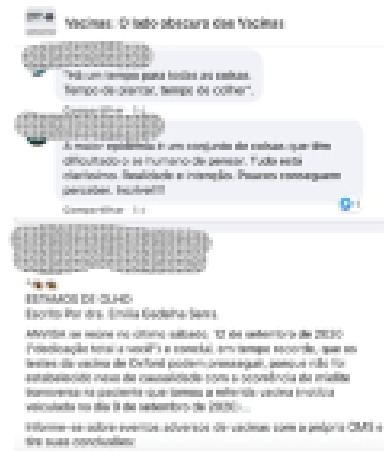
Vacinas: O lado obscuro das Vacinas

"Há um tempo para todas as coisas. Tempo de plantar, tempo de colher".

Compartilhar · 1 a

A maior epidemia é um conjunto de coisas que têm dificultado o ser humano de pensar. Tudo está interligado. Realidade e intenção. Poucos conseguem perceber. Incrível!!!

Compartilhar · 1 a

ESTAMOS DE OLHO
Escrito Por dra. Emilia Godinho Serra.

Afinal se soube no último sábado, 12 de setembro de 2020 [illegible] a notícia, em tempo recorde, que os testes da vacina de Oxford podem prosseguir, porque não foi estabelecido nexo de causalidade com a ocorrência da mielite transversa na paciente que tomou a referida vacina inativa veiculada no dia 8 de setembro de 2020...

Informe-se sobre eventos adversos de vacinas com a própria OMS e tire suas conclusões: